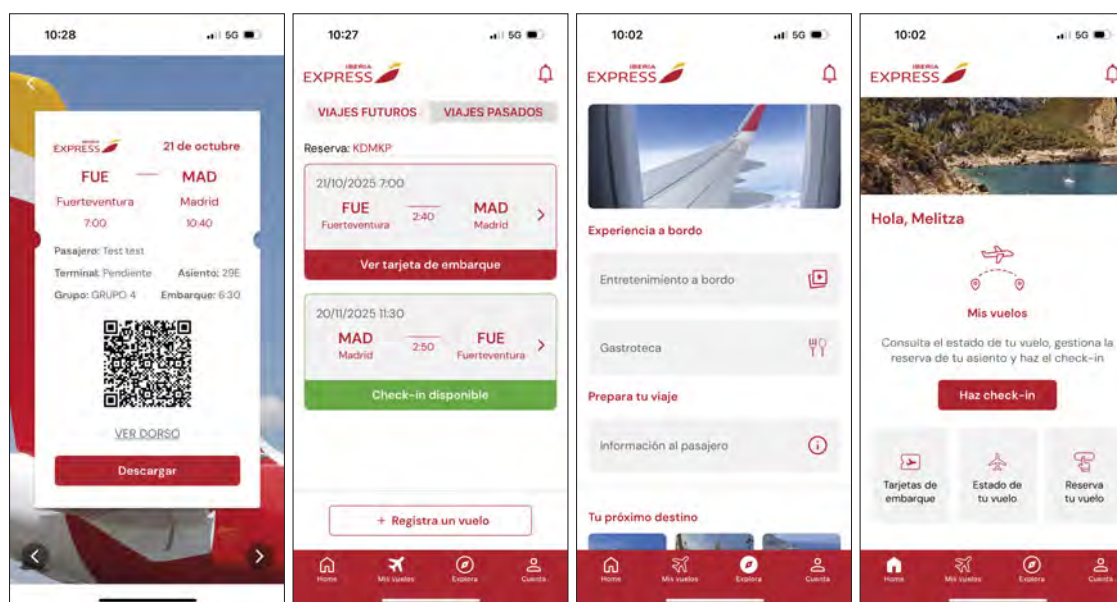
10:28

5G

IBERIA EXPRESS

21 de octubre

FUE

MAD

Fuerteventura

Madrid

7:00

10:40

Pasajero: Test test

Terminal: Pendiente

Asiento: 29E

Grupo: GRUPO 4

Embarque: 6:30

VER DORSO

Descargar

10:27

5G

IBERIA EXPRESS

VIAJES FUTUROS

VIAJES PASADOS

Reserva: KDMKP

21/10/2025 7:00

FUE

Fuerteventura

2:40

MAD

Madrid

Ver tarjeta de embarque

20/11/2025 11:30

MAD

Madrid

2:50

FUE

Fuerteventura

Check-in disponible

+ Registra un vuelo

Home

Mis vuelos

Explora

Cuenta

10:02

5G

IBERIA EXPRESS

Experiencia a bordo

Entretenimiento a bordo

Gastroteca

Prepara tu viaje

Información al pasajero

Tu próximo destino

Home

Mis vuelos

Explora

Cuenta

10:02

5G

IBERIA EXPRESS

Hola, Melitza

Mis vuelos

Consulta el estado de tu vuelo, gestiona la reserva de tu asiento y haz el check-in

Haz check-in

Tarjetas de embarque

Estado de tu vuelo

Reserva tu vuelo

Home

Mis vuelos

Explora

Cuenta